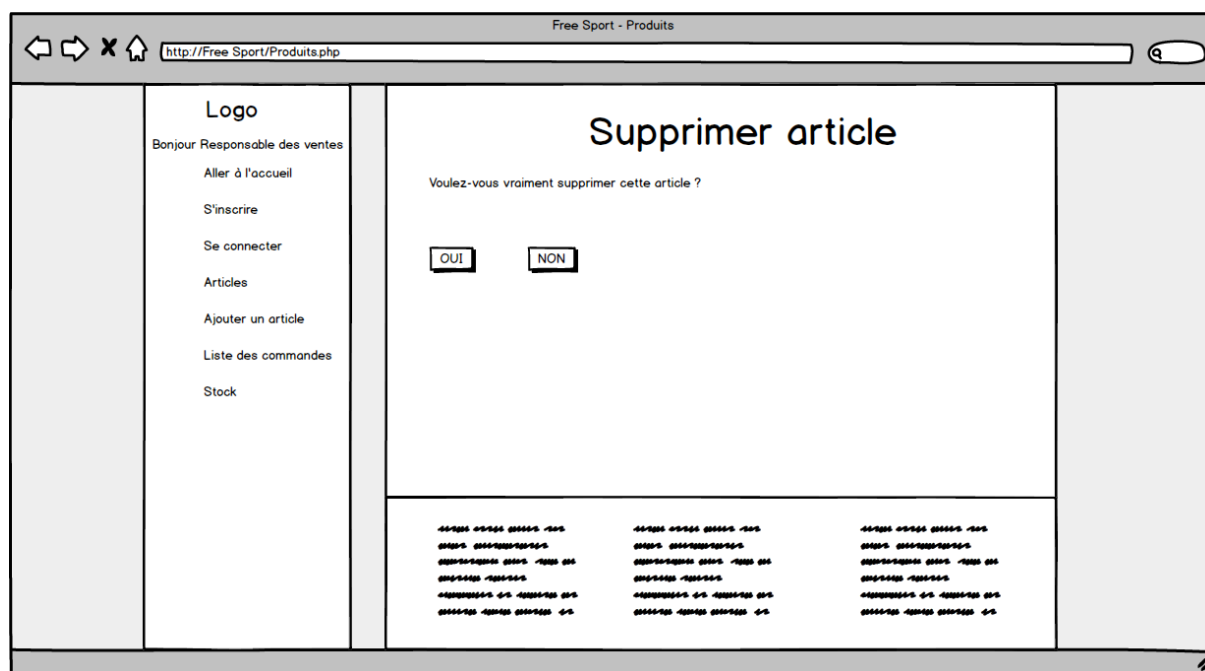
Free Sport - Produits

http://Free Sport/Produits.php

Logo

Bonjour Responsable des ventes

Aller à l'accueil

S'inscrire

Se connecter

Articles

Ajouter un article

Liste des commandes

Stock

Supprimer article

Voulez-vous vraiment supprimer cette article ?

OUI

NON